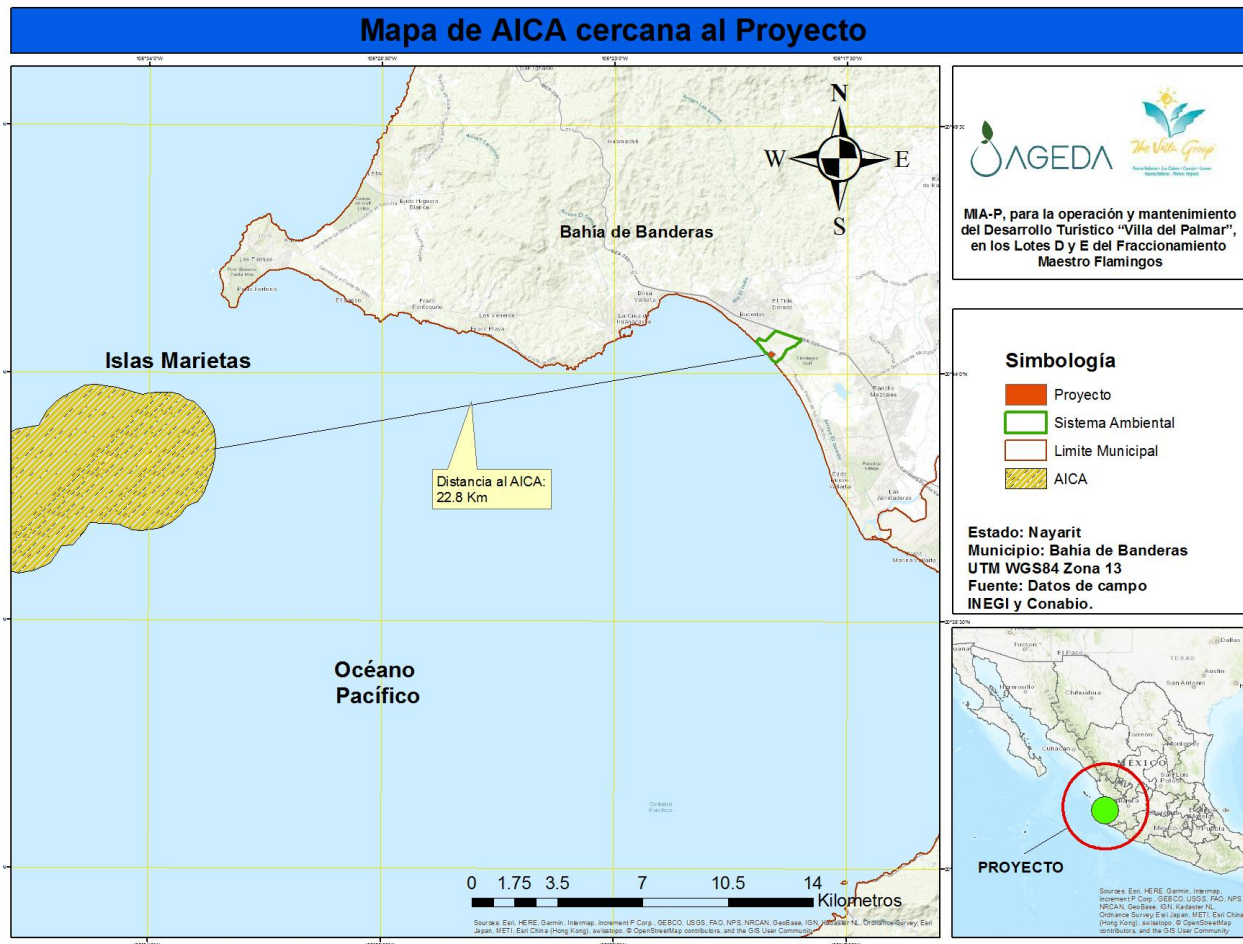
Mapa de AICA cercana al Proyecto

N
W
E
S

Bahía de Banderas

Islas Marietas

Distancia al AICA:
22.8 Km

Océano
Pacífico

0 1.75 3.5 7 10.5 14
Kilometros

Sources: Esri, HERE, Garmin, Intermap, increment P Corp., GEBCO, USGS, FAO, NPS, NRCAN, GeoBase, IGN, Kadaster NL, Ordnance Survey, Esri Japan, METI, Esri China (Hong Kong), swisstopo, © OpenStreetMap contributors, and the GIS User Community

AGEDA

MIA-P, para la operación y mantenimiento del Desarrollo Turístico "Villa del Palmar", en los Lotes D y E del Fraccionamiento Maestro Flamingos

Simbología
Proyecto
Sistema Ambiental
Limite Municipal
AICA

Estado: Nayarit
Municipio: Bahía de Banderas
UTM WGS84 Zona 13
Fuente: Datos de campo
INEGI y Conabio.

PROYECTO

Sources: Esri, HERE, Garmin, Intermap, increment P Corp., GEBCO, USGS, FAO, NPS, NRCAN, GeoBase, IGN, Kadaster NL, Ordnance Survey, Esri Japan, METI, Esri China (Hong Kong), swisstopo, © OpenStreetMap contributors, and the GIS User Community